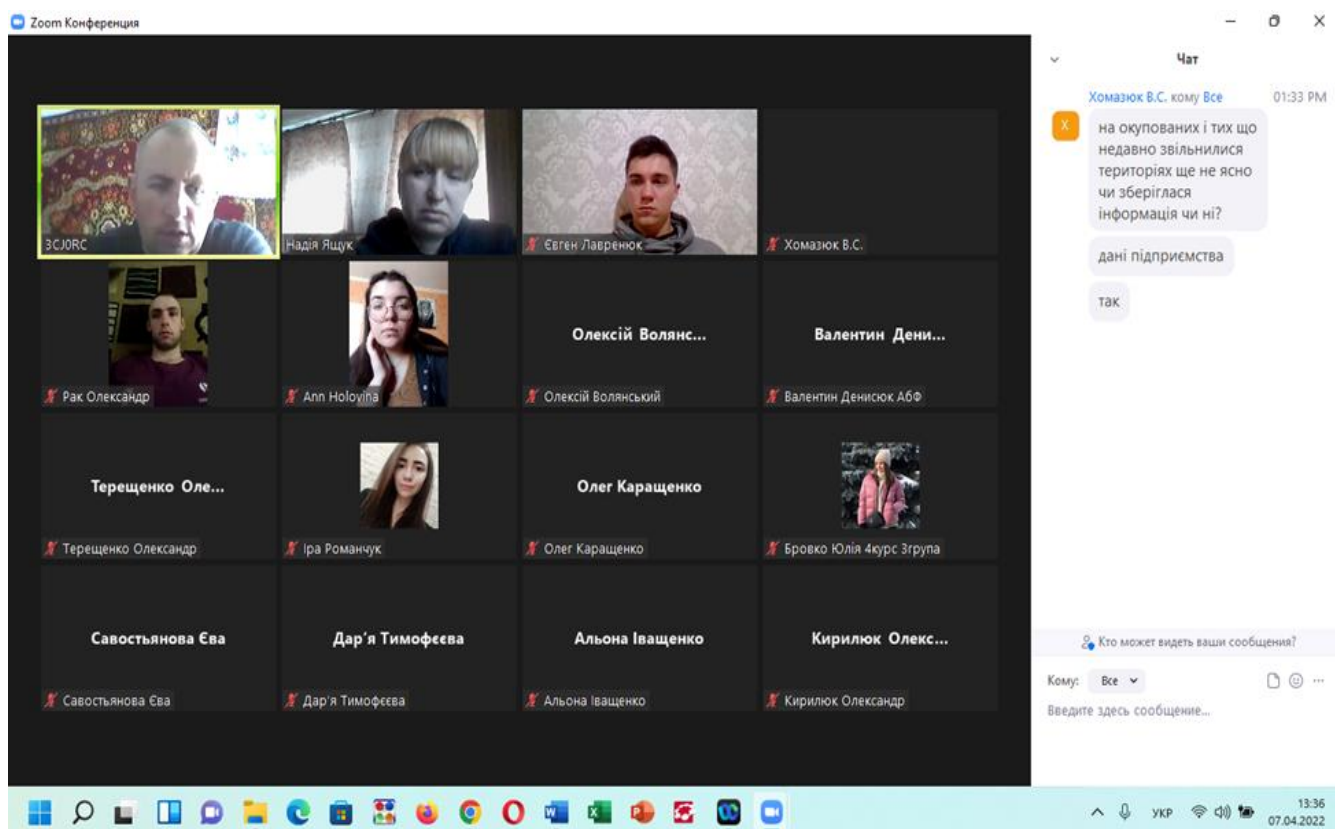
Zoom Конференция

Чат

Хомазюк В.С. кому Все 01:33 PM

на окупованих і тих що недавно звільнилися територіях ще не ясно чи зберіглася інформація чи ні?

дані підприємства

так

ЗСJ0RC

Надія Ящук

Євген Лавренюк

Хомазюк В.С.

Рак Олександр

Ann Holovina

Олексій Волянс...

Олексій Волянський

Валентин Дени...

Валентин Денисюк АбФ

Терещенко Оле...

Терещенко Олександр

Іра Романчук

Олег Каращенко

Олег Каращенко

Бровко Юлія 4курс 3група

Савостьянова Єва

Савостьянова Єва

Дар'я Тимофєєва

Дар'я Тимофєєва

Альона Іващенко

Альона Іващенко

Кирилюк Олекс...

Кирилюк Олександр

Кто может видеть ваши сообщения?

Кому: Все

Введите здесь сообщение...

УКР 13:36 07.04.2022